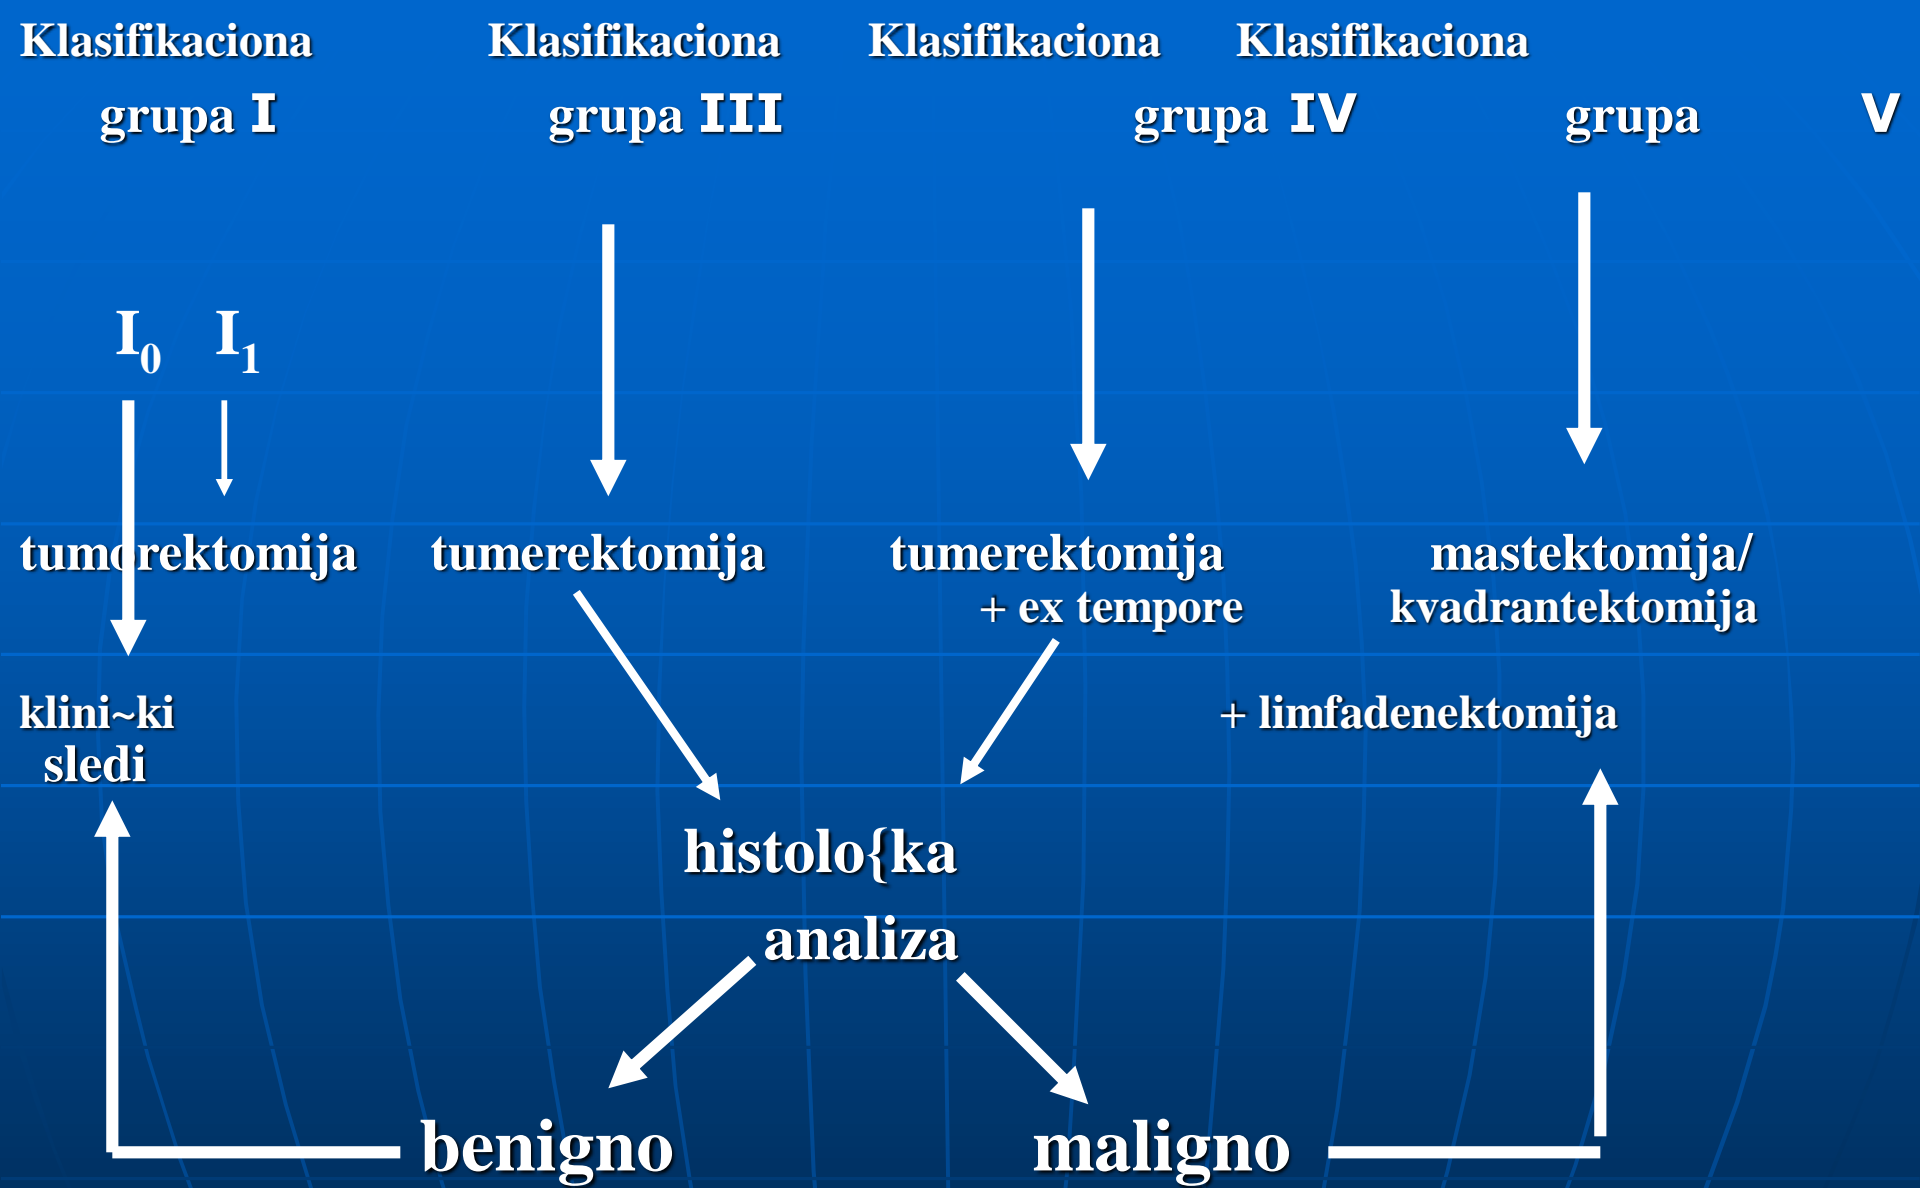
Klasifikaciona grupa I

Klasifikaciona grupa III

Klasifikaciona grupa IV

Klasifikaciona grupa V

$I_0$ $I_1$

tumorektomija

tumerektomija

tumerektomija + ex tempore

mastektomija/ kvadrantektomija

klini~ki sledi

+ limfadenektomija

histolo{ka analiza

benigno

maligno